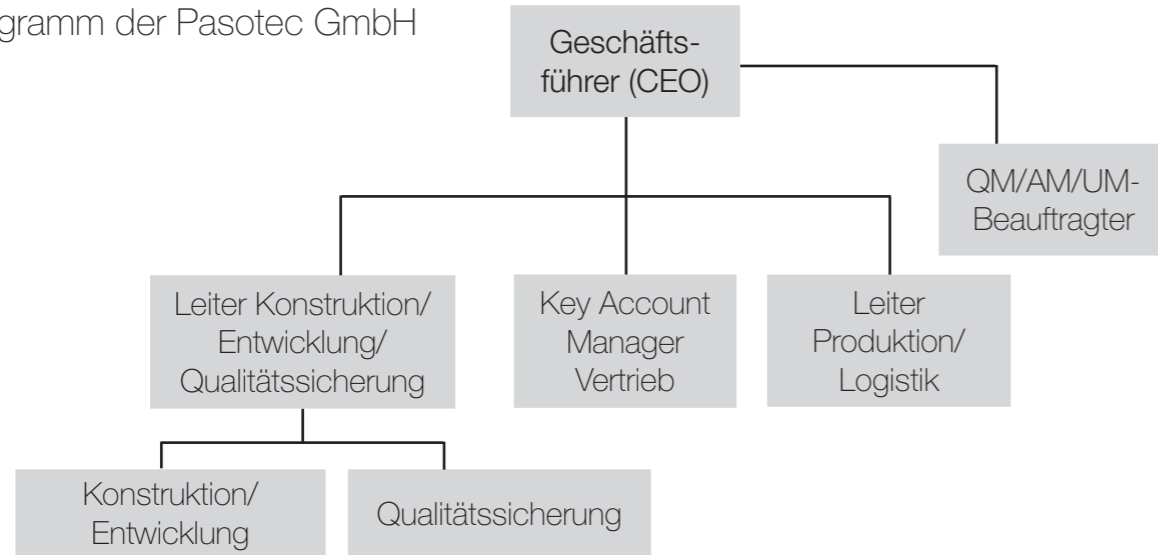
gramm der Pasotec GmbH

Geschäftsführer (CEO)

QM/AM/UM-Beauftragter

Leiter Konstruktion/ Entwicklung/ Qualitätssicherung

Key Account Manager Vertrieb

Leiter Produktion/ Logistik

Konstruktion/ Entwicklung

Qualitätssicherung